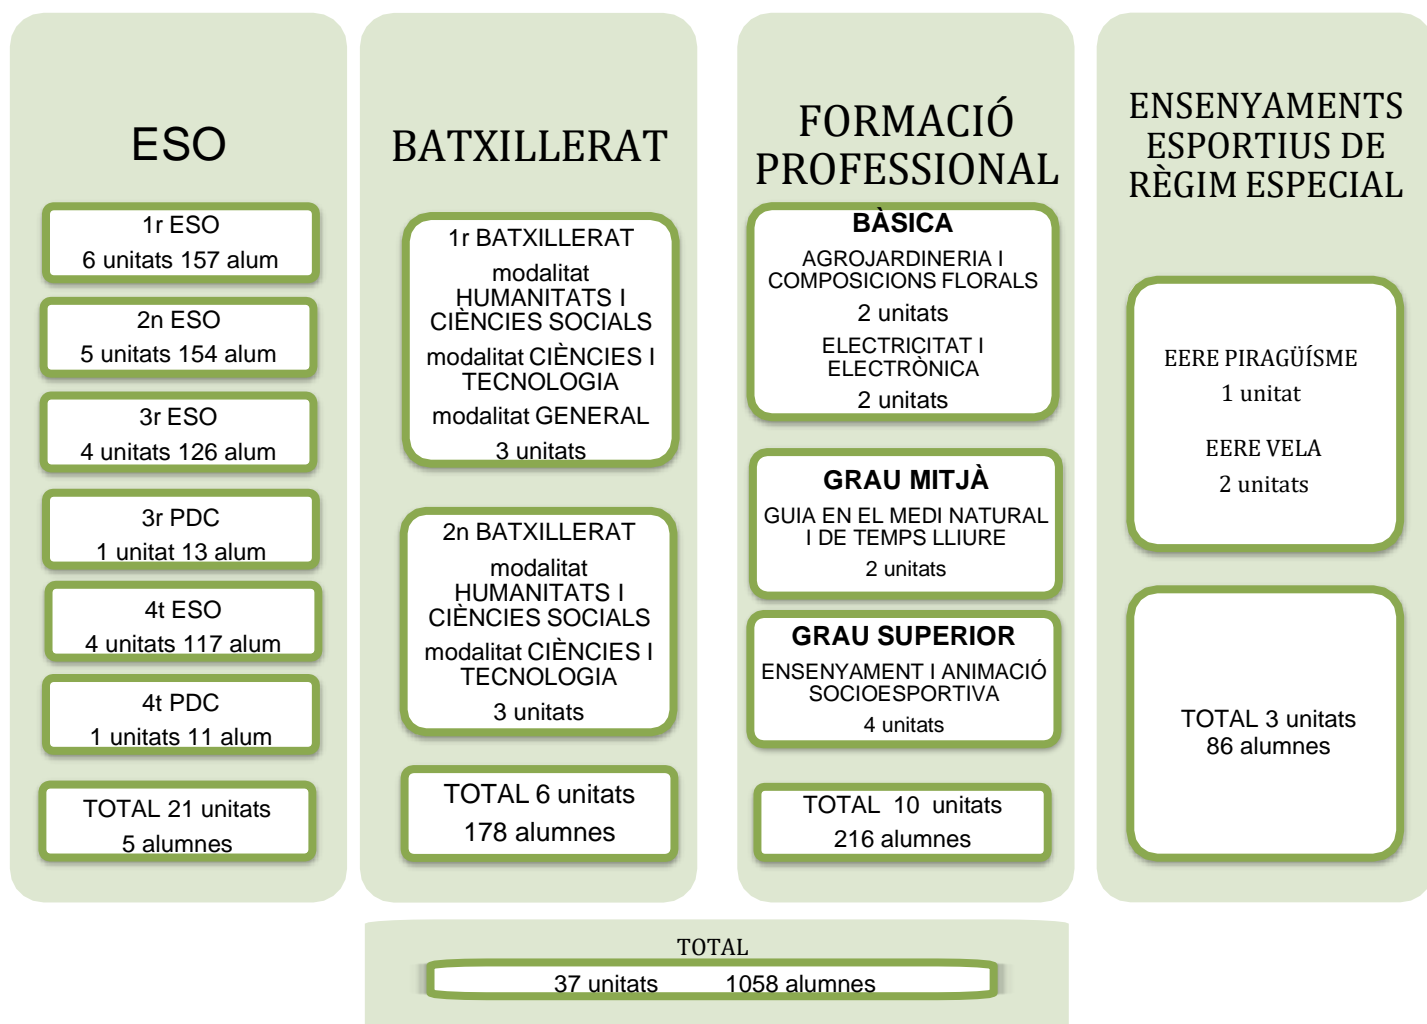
ESO

1r ESO
6 unitats 157 alum

2n ESO
5 unitats 154 alum

3r ESO
4 unitats 126 alum

3r PDC
1 unitat 13 alum

4t ESO
4 unitats 117 alum

4t PDC
1 unitats 11 alum

TOTAL 21 unitats
5 alumnes

BATXILLERAT

1r BATXILLERAT
modalitat HUMANITATS I CIÈNCIES SOCIALS
modalitat CIÈNCIES I TECNOLOGIA
modalitat GENERAL
3 unitats

2n BATXILLERAT
modalitat HUMANITATS I CIÈNCIES SOCIALS
modalitat CIÈNCIES I TECNOLOGIA
3 unitats

TOTAL 6 unitats
178 alumnes

FORMACIÓ PROFESSIONAL

BÀSICA
AGROJARDINERIA I COMPOSICIONS FLORALS
2 unitats
ELECTRICITAT I ELECTRÒNICA
2 unitats

GRAU MITJÀ
GUIA EN EL MEDI NATURAL I DE TEMPS LLIURE
2 unitats

GRAU SUPERIOR
ENSENYAMENT I ANIMACIÓ SOCIOESPORTIVA
4 unitats

TOTAL 10 unitats
216 alumnes

ENSENYAMENTS ESPORTIUS DE RÈGIM ESPECIAL

EERE PIRAGÜÍSME
1 unitat
EERE VELA
2 unitats

TOTAL 3 unitats
86 alumnes

TOTAL
37 unitats 1058 alumnes